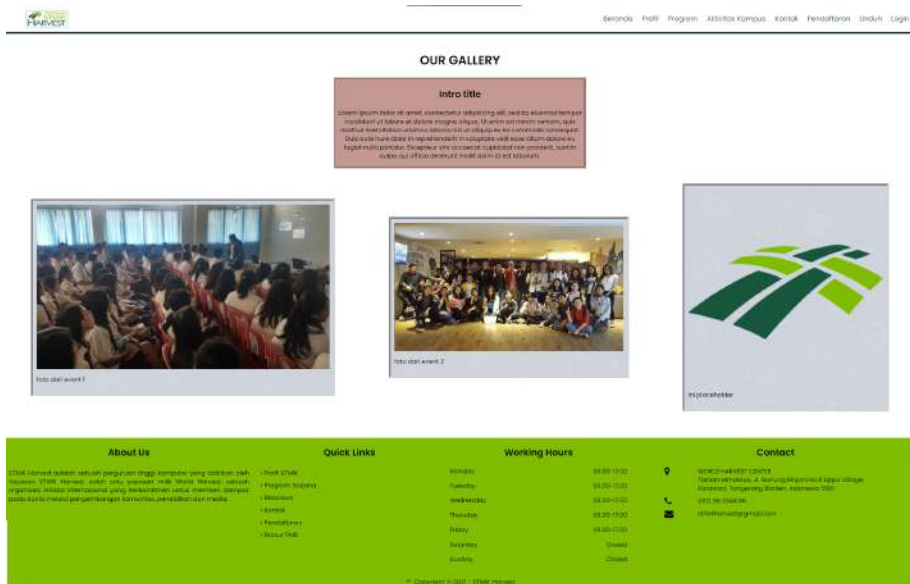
HARVEST

Beranda Profil Program Aktivitas Kampus Kontak Pendaftaran Unduh Login

OUR GALLERY

intro title

Lorem ipsum dolor sit amet, consectetur adipiscing elit, sed do eiusmod tempor incididunt ut labore et dolore magna aliqua. Ut enim ad minim veniam, quis nostrud exercitation ullamco laboris nisi ut aliquip ex ea commodo consequat. Duis aute irure dolor in reprehenderit in voluptate velit esse cillum dolore eu fugiat nulla pariatur. Excepteur sint occaecat cupidatat non proident, sunt in culpa qui officia deserunt mollit anim id est laborum.

foto dari event 1

foto dari event 2

ini placeholder

About Us

STMIK Harvest adalah sebuah perguruan tinggi komputer yang didirikan oleh Yayasan STMIK Harvest, salah satu yayasan milik World Harvest, sebuah organisasi nirlaba internasional yang berkomitmen untuk memberi dampak pada dunia melalui pengembangan komunitas, pendidikan dan media.

Quick Links

› Profil STMIK
› Program Kuliah
› Beasiswa
› Kontak
› Pendaftaran
› Brosur PMB

Working Hours

| Monday | 08.00-17.00 |
|---|---|
| Tuesday | 08.00-17.00 |
| Wednesday | 08.00-17.00 |
| Thursday | 08.00-17.00 |
| Friday | 08.00-17.00 |
| Saturday | Closed |
| Sunday | Closed |

Contact

WORLD HARVEST CENTER
Taman Himalaya, Jl. Gunung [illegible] Lippo Village, Karawaci, Tangerang Banten, Indonesia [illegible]

0812 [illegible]

stmikharvest@gmail.com

© Copyright © 2021 - STMIK Harvest